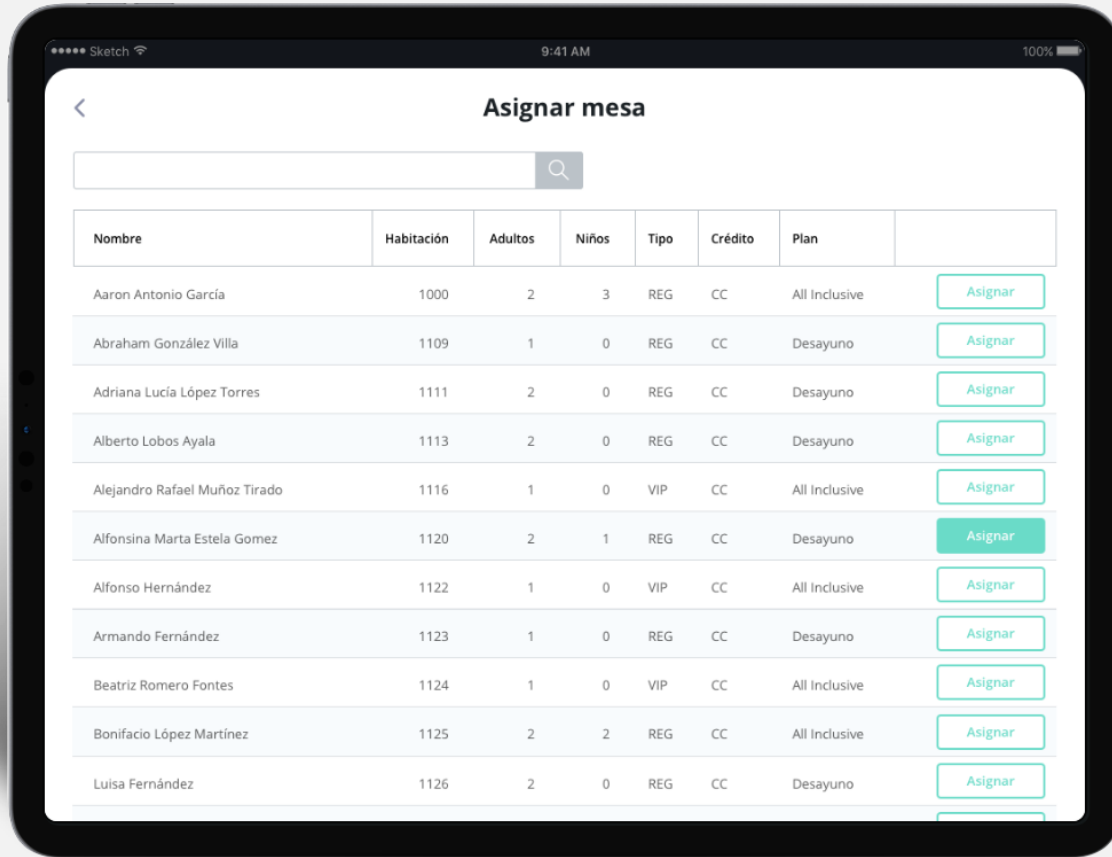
●●●●● Sketch 9:41 AM 100%

<

Asignar mesa

| Nombre | Habitación | Adultos | Niños | Tipo | Crédito | Plan | |
|---|---|---|---|---|---|---|---|
| Aaron Antonio García | 1000 | 2 | 3 | REG | CC | All Inclusive | Asignar |
| Abraham González Villa | 1109 | 1 | 0 | REG | CC | Desayuno | Asignar |
| Adriana Lucía López Torres | 1111 | 2 | 0 | REG | CC | Desayuno | Asignar |
| Alberto Lobos Ayala | 1113 | 2 | 0 | REG | CC | Desayuno | Asignar |
| Alejandro Rafael Muñoz Tirado | 1116 | 1 | 0 | VIP | CC | All Inclusive | Asignar |
| Alfonsina Marta Estela Gomez | 1120 | 2 | 1 | REG | CC | Desayuno | Asignar |
| Alfonso Hernández | 1122 | 1 | 0 | VIP | CC | All Inclusive | Asignar |
| Armando Fernández | 1123 | 1 | 0 | REG | CC | Desayuno | Asignar |
| Beatriz Romero Fontes | 1124 | 1 | 0 | VIP | CC | All Inclusive | Asignar |
| Bonifacio López Martínez | 1125 | 2 | 2 | REG | CC | All Inclusive | Asignar |
| Luisa Fernández | 1126 | 2 | 0 | REG | CC | Desayuno | Asignar |